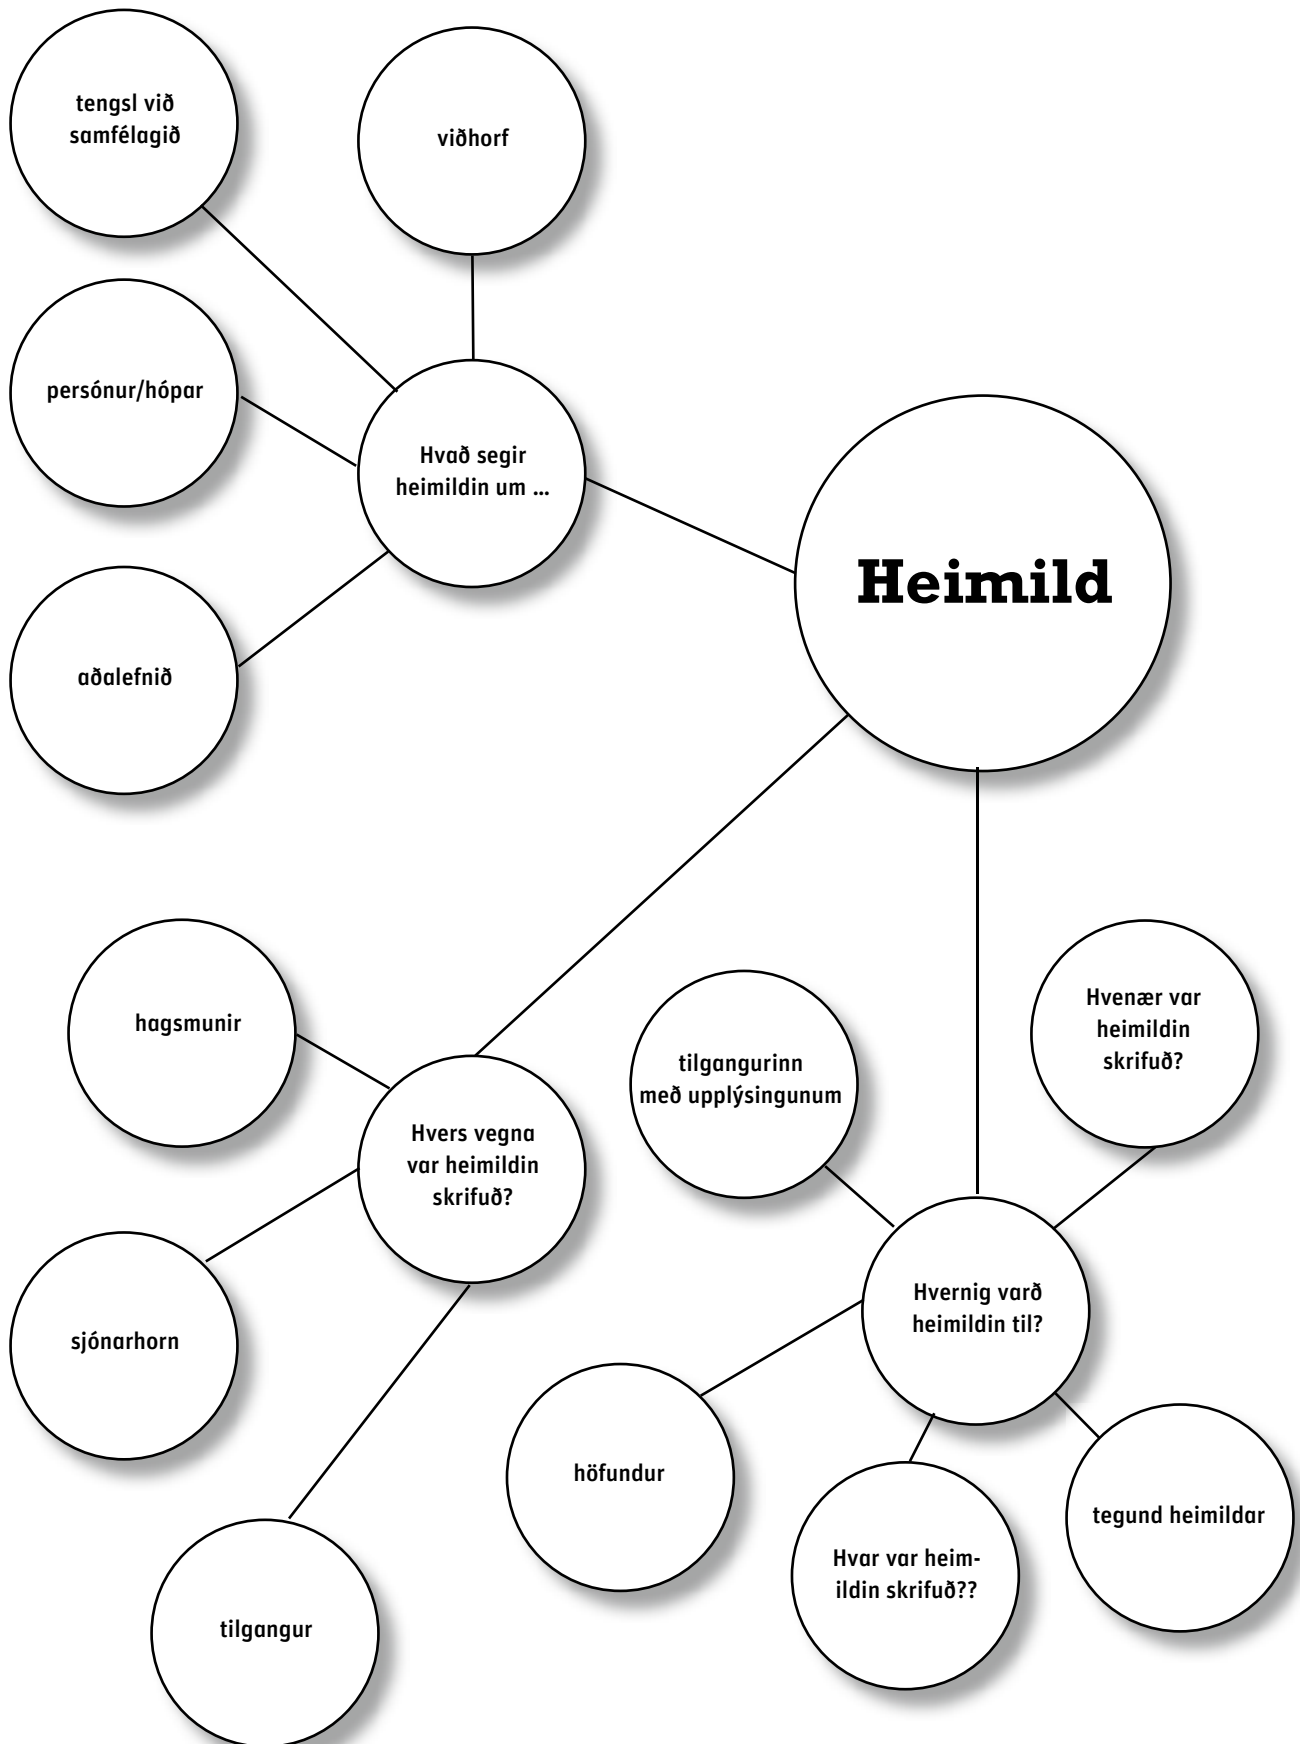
tengsl við samfélagið

viðhorf

persónur/hópar

Hvað segir heimildin um ...

Heimild

aðalefnið

hagsmunir

Hvers vegna var heimildin skrifuð?

sjónarhorn

tilgangur

tilgangurinn með upplýsingunum

Hvenær var heimildin skrifuð?

Hvernig varð heimildin til?

höfundur

Hvar var heimildin skrifuð??

tegund heimildar